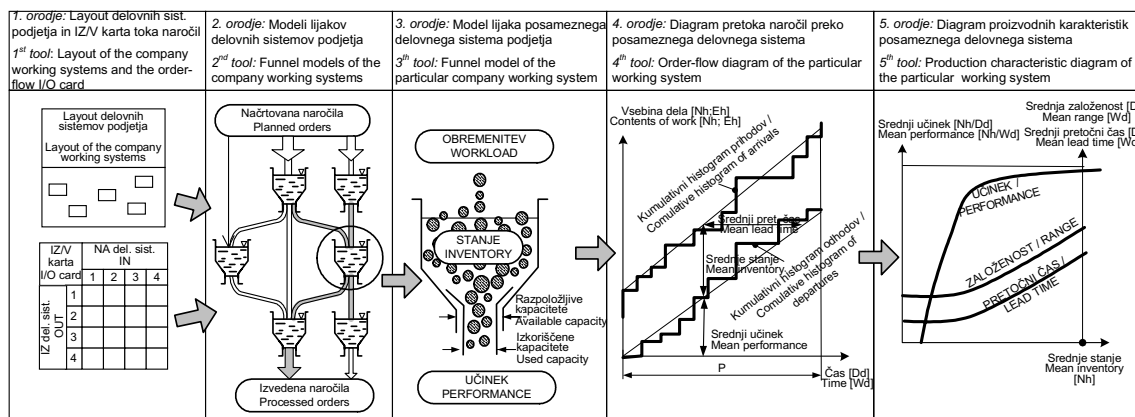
1. orodje: Layout delovnih sist. podjetja in IZ/V karta toka naročil
1st tool: Layout of the company working systems and the order-flow I/O card

2. orodje: Modeli lijakov delovnih sistemov podjetja
2nd tool: Funnel models of the company working systems

3. orodje: Model lijaka posameznega delovnega sistema podjetja
3th tool: Funnel model of the particular company working system

4. orodje: Diagram pretoka naročil preko posameznega delovnega sistema
4th tool: Order-flow diagram of the particular working system

5. orodje: Diagram proizvodnih karakteristik posameznega delovnega sistema
5th tool: Production characteristic diagram of the particular working system

Layout delovnih sistemov podjetja
Layout of the company working systems

| IZ/V karta I/O card | | NA del. sist. IN | | | |
|---|---|---|---|---|---|
| | | 1 | 2 | 3 | 4 |
| IZ del. sist. OUT | 1 | | | | |
| | 2 | | | | |
| | 3 | | | | |
| | 4 | | | | |

Načrtovana naročila
Planned orders

Izvedena naročila
Processed orders

OBREMENITEV
WORKLOAD

STANJE
INVENTORY

Razpoložljive kapacitete
Available capacity

Izkoriščene kapacitete
Used capacity

UČINEK
PERFORMANCE

Vsebina dela [Nh; Eh]
Contents of work [Nh; Eh]

Kumulativni histogram prihodov / Comulative histogram of arrivals

Srednji pretočni čas
Mean lead time

Srednje stanje
Mean inventory

Kumulativni histogram odhodov / Comulative histogram of departures

Srednji učinek
Mean performance

P

Čas [Dd]
Time [Wd]

Srednji učinek [Nh/Dd]
Mean performance [Nh/Wd]

Srednja založenost [Dd]
Mean range [Wd]

Srednji pretočni čas [Dd]
Mean lead time [Wd]

UČINEK / PERFORMANCE

ZALOŽENOST / RANGE

PRETOČNI ČAS / LEAD TIME

Srednje stanje
Mean inventory
[Nh]